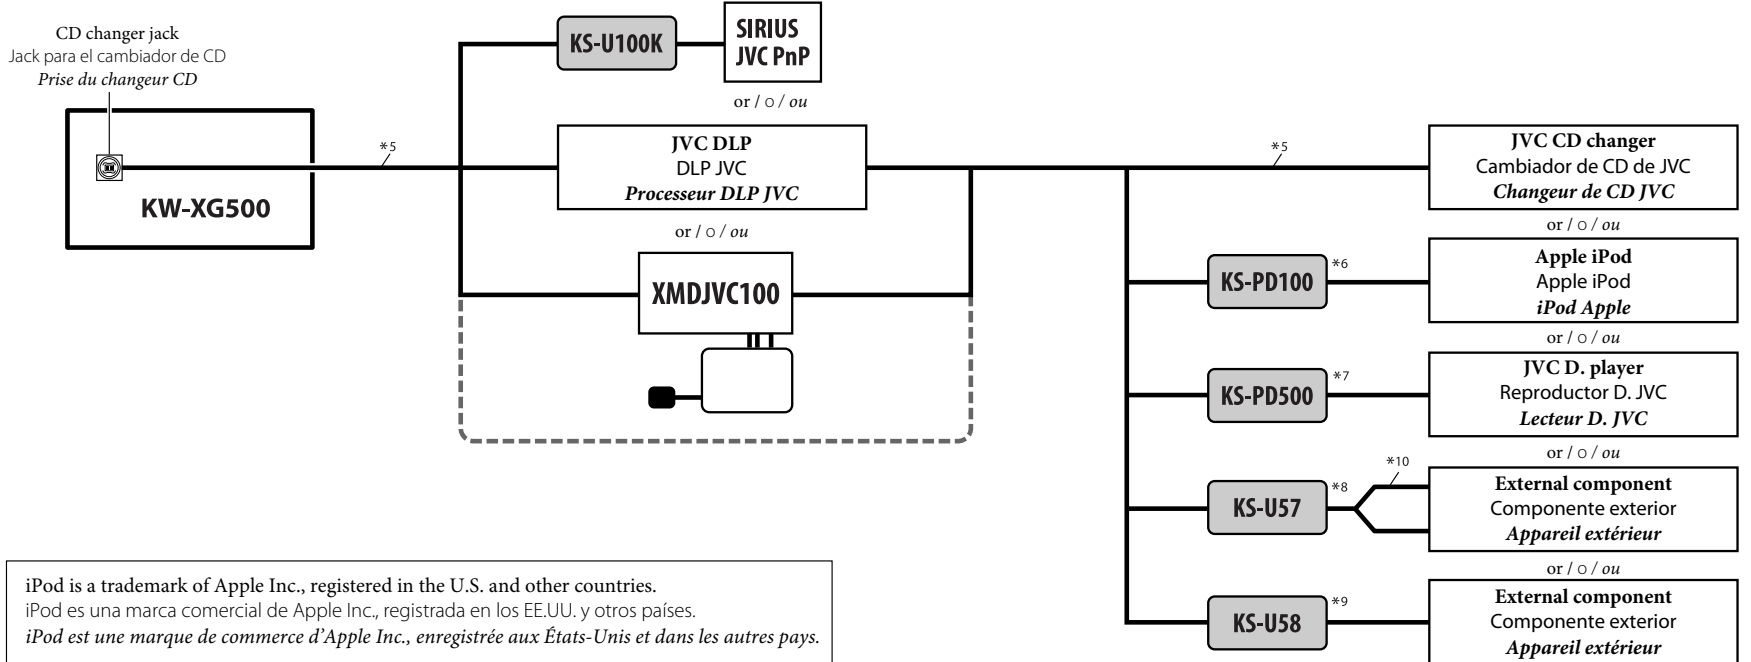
CD changer jack
Jack para el cambiador de CD
*Prise du changeur CD*

KW-XG500

*5

KS-U100K

SIRIUS
JVC PnP

or / o / *ou*

JVC DLP
DLP JVC
*Processeur DLP JVC*

or / o / *ou*

XMDJVC100

*5

JVC CD changer
Cambiador de CD de JVC
*Changeur de CD JVC*

or / o / *ou*

KS-PD100

*6

Apple iPod
Apple iPod
*iPod Apple*

or / o / *ou*

KS-PD500

*7

JVC D. player
Reproductor D. JVC
*Lecteur D. JVC*

or / o / *ou*

*10

KS-U57

*8

External component
Componente exterior
*Appareil extérieur*

or / o / *ou*

KS-U58

*9

External component
Componente exterior
*Appareil extérieur*

iPod is a trademark of Apple Inc., registered in the U.S. and other countries.
iPod es una marca comercial de Apple Inc., registrada en los EE.UU. y otros países.
*iPod est une marque de commerce d'Apple Inc., enregistrée aux États-Unis et dans les autres pays.*